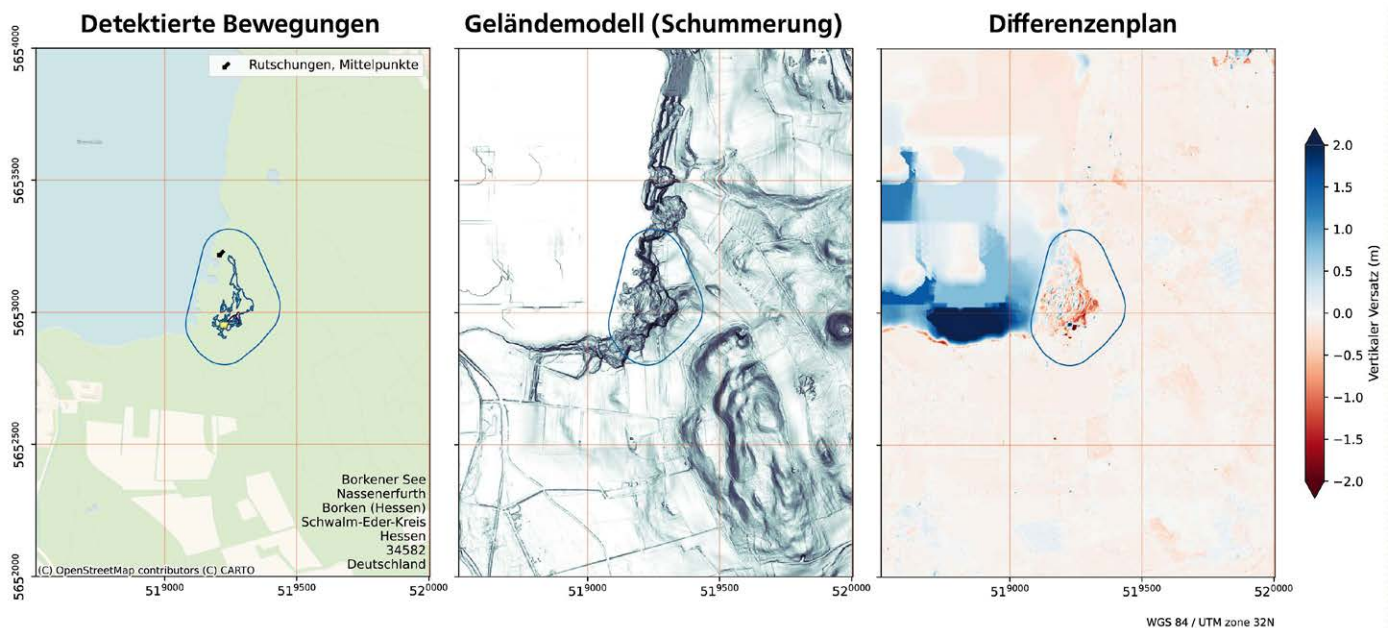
Detektierte Bewegungen

Geländemodell (Schummerung)

Differenzenplan

Rutschungen, Mittelpunkte

Borkener See

$565^{4000}$

$565^{3500}$

$565^{3000}$

$565^{2500}$

$565^{2000}$

$51^{9000}$

$51^{9500}$

$52^{0000}$

Borkener See
Nassenerfurth
Borken (Hessen)
Schwalm-Eder-Kreis
Hessen
34582
Deutschland

(C) OpenStreetMap contributors (C) CARTO

$51^{9000}$

$51^{9500}$

$52^{0000}$

$51^{9000}$

$51^{9500}$

$52^{0000}$

2.0
1.5
1.0
0.5
0.0
−0.5
−1.0
−1.5
−2.0

Vertikaler Versatz (m)

WGS 84 / UTM zone 32N